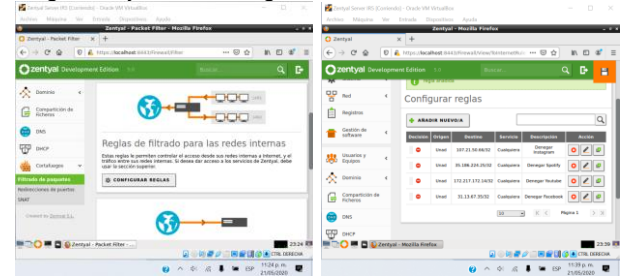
Zentyal Server IPS [Corriendo] - Oracle VM VirtualBox
Archivo Máquina Ver Entrada Dispositivos Ayuda
Zentyal - Packet Filter - Mozilla Firefox
Zentyal - Packet Filter
https://localhost:8443/Firewall/Filter
zentyal Development Edition
Buscar...
Dominio
Compartición de ficheros
DNS
DHCP
Cortafuegos
Filtrado de paquetes
Redirecciones de puertos
SNAT
Created by Zentyal S.L.
Reglas de filtrado para las redes internas
Estas reglas le permiten controlar el acceso desde sus redes internas a Internet, y el tráfico entre sus redes internas. Si desea dar acceso a los servicios de Zentyal, debe usar la sección superior.
CONFIGURAR REGLAS
Zentyal - Packet Filter
23:24
CTRL DERECHA
11:24 p. m.
21/05/2020
ESP

Zentyal Server IPS [Corriendo] - Oracle VM VirtualBox
Archivo Máquina Ver Entrada Dispositivos Ayuda
Zentyal - Mozilla Firefox
Zentyal
https://localhost:8443/Firewall/View/ToInternetRu...
zentyal Development Edition
Buscar...
Red
Registros
Gestión de software
Usuarios y Equipos
Dominio
Compartición de ficheros
DNS
DHCP
Configurar reglas
AÑADIR NUEVO/A

| Decisión | Origen | Destino | Servicio | Descripción | Acción |
|---|---|---|---|---|---|
| | Intel | 107.21.56.66/32 | Cualquiera | Denegar instagram | |
| | Intel | 35.186.224.25/32 | Cualquiera | Denegar Spotify | |
| | Intel | 172.217.172.14/32 | Cualquiera | Denegar Youtube | |
| | Intel | 31.13.67.35/32 | Cualquiera | Denegar Facebook | |

10
Página 1
Zentyal - Mozilla Firefox
23:39
CTRL DERECHA
11:39 p. m.
21/05/2020
ESP